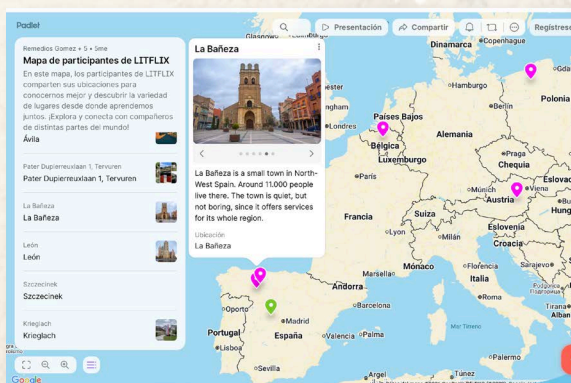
Padlet

Presentación Compartir Registrese

Remedios Gomez • 5 • 5mo
Mapa de participantes de LITFLIX
En este mapa, los participantes de LITFLIX comparten sus ubicaciones para conocernos mejor y descubrir la variedad de lugares desde donde aprendemos juntos. ¡Explora y conecta con compañeros de distintas partes del mundo!
Ávila

Pater Dupierreuxlaan 1, Tervuren
Pater Dupierreuxlaan 1, Tervuren

La Bañeza
La Bañeza

León
León

Szczecinek
Szczecinek

Krieglach
Krieglach

La Bañeza

La Bañeza is a small town in North-West Spain. Around 11.000 people live there. The town is quiet, but not boring, since it offers services for its whole region.

Ubicación
La Bañeza

Glasgow
Dinamarca
Hamburgo
Polonia
Países Bajos
Berlín
Londres
Alemania
Bélgica
Praga
Luxemburgo
Chequia
París
Viena
Austria
Suiza
Francia
Múnich
Eslovenia
Milán
Lyon
Croacia
Mónaco
Sarajevo
Marsella
Italia
Andorra
Roma
Barcelona
Portugal
Madrid
Oporto
España
Valencia
Cerdeña
Lisboa
Palermo
Sevilla
Google